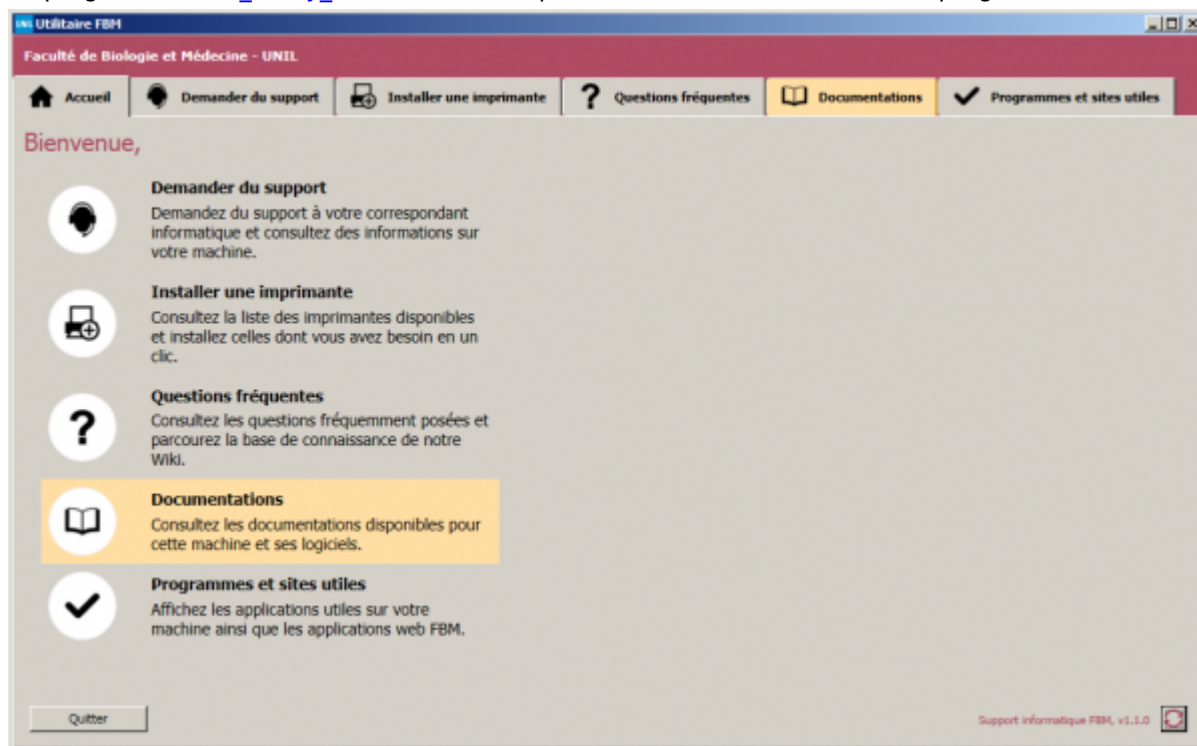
Utilitaire FBM

Faculté de Biologie et Médecine - UNIL

Accueil | Demander du support | Installer une imprimante | Questions fréquentes | Documentations | Programmes et sites utiles

Bienvenue,

**Demander du support**
Demandez du support à votre correspondant informatique et consultez des informations sur votre machine.

**Installer une imprimante**
Consultez la liste des imprimantes disponibles et installez celles dont vous avez besoin en un clic.

**Questions fréquentes**
Consultez les questions fréquemment posées et parcourez la base de connaissance de notre Wiki.

**Documentations**
Consultez les documentations disponibles pour cette machine et ses logiciels.

**Programmes et sites utiles**
Affichez les applications utiles sur votre machine ainsi que les applications web FBM.

Quitter

Support informatique FBM, v1.1.0